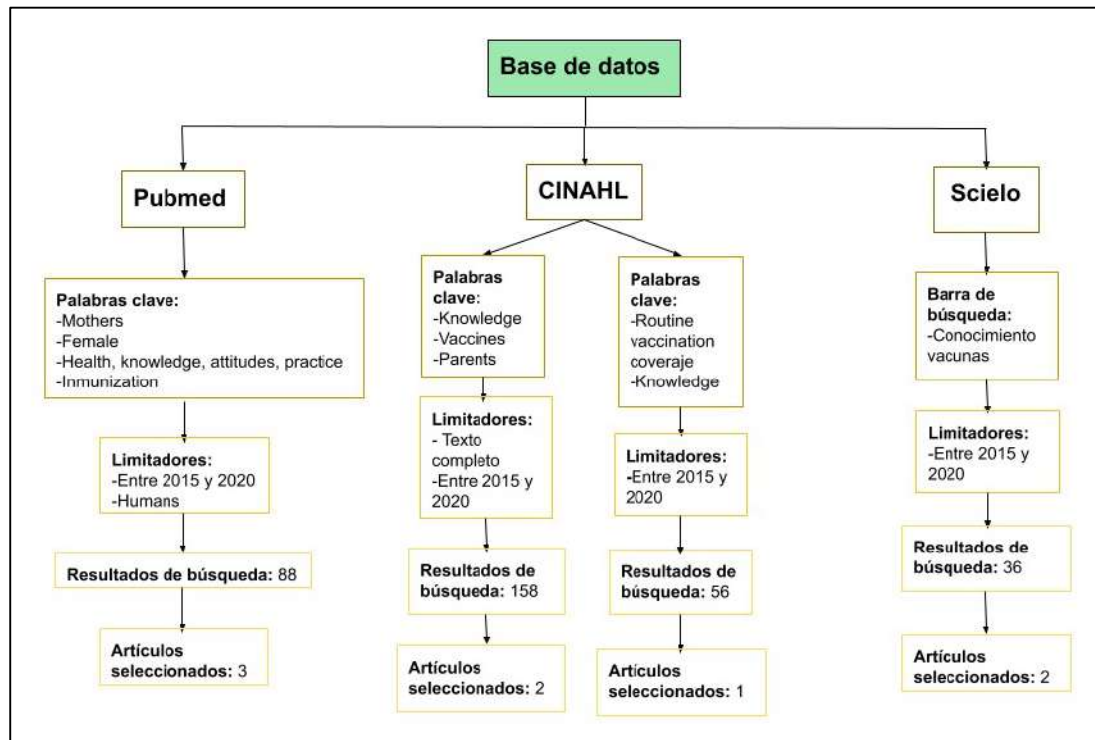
Base de datos

Pubmed

Palabras clave:
-Mothers
-Female
-Health, knowledge, attitudes, practice
-Inmunization

Limitadores:
-Entre 2015 y 2020
-Humans

Resultados de búsqueda: 88

Artículos seleccionados: 3

CINAHL

Palabras clave:
-Knowledge
-Vaccines
-Parents

Limitadores:
- Texto completo
-Entre 2015 y 2020

Resultados de búsqueda: 158

Artículos seleccionados: 2

Palabras clave:
-Routine vaccination coveraje
-Knowledge

Limitadores:
-Entre 2015 y 2020

Resultados de búsqueda: 56

Artículos seleccionados: 1

Scielo

Barra de búsqueda:
-Conocimiento vacunas

Limitadores:
-Entre 2015 y 2020

Resultados de búsqueda: 36

Artículos seleccionados: 2